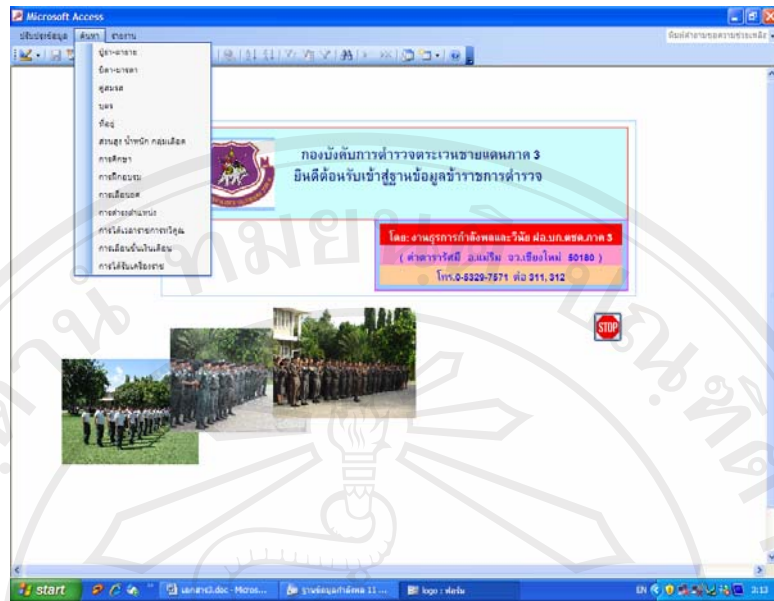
Microsoft Access

ปรับปรุงข้อมูล ค้นหา รายงาน

พิมพ์คำถามเพื่อขอความช่วยเหลือ

บุคคล-ชาย
บิดา-มารดา
คู่สมรส
บุตร
ที่อยู่
สุขภาพ น้ำหนัก กลุ่มเลือด
การศึกษา
การฝึกอบรม
การเลื่อนยศ
การดำรงตำแหน่ง
การได้รับเครื่องราชอิสริยาภรณ์
การเลื่อนขั้นเงินเดือน
การได้รับเครื่องราช

กองบังคับการตำรวจตระเวนชายแดนภาค 3
ยินดีต้อนรับเข้าสู่ฐานข้อมูลข้าราชการตำรวจ

โดย: งานธุรการกำลังพลและวินัย ฝอ.บก.ตชด.ภาค 3
( ค่ายดารารัศมี อ.แม่ริม จว.เชียงใหม่ 50180 )
โทร.0-5329-7571 ต่อ 311, 312

STOP

start

เอกสาร3.doc - Micros...

ฐานข้อมูลกำลังพล 11 ...

logo : ฟอร์ม

EN

3:13